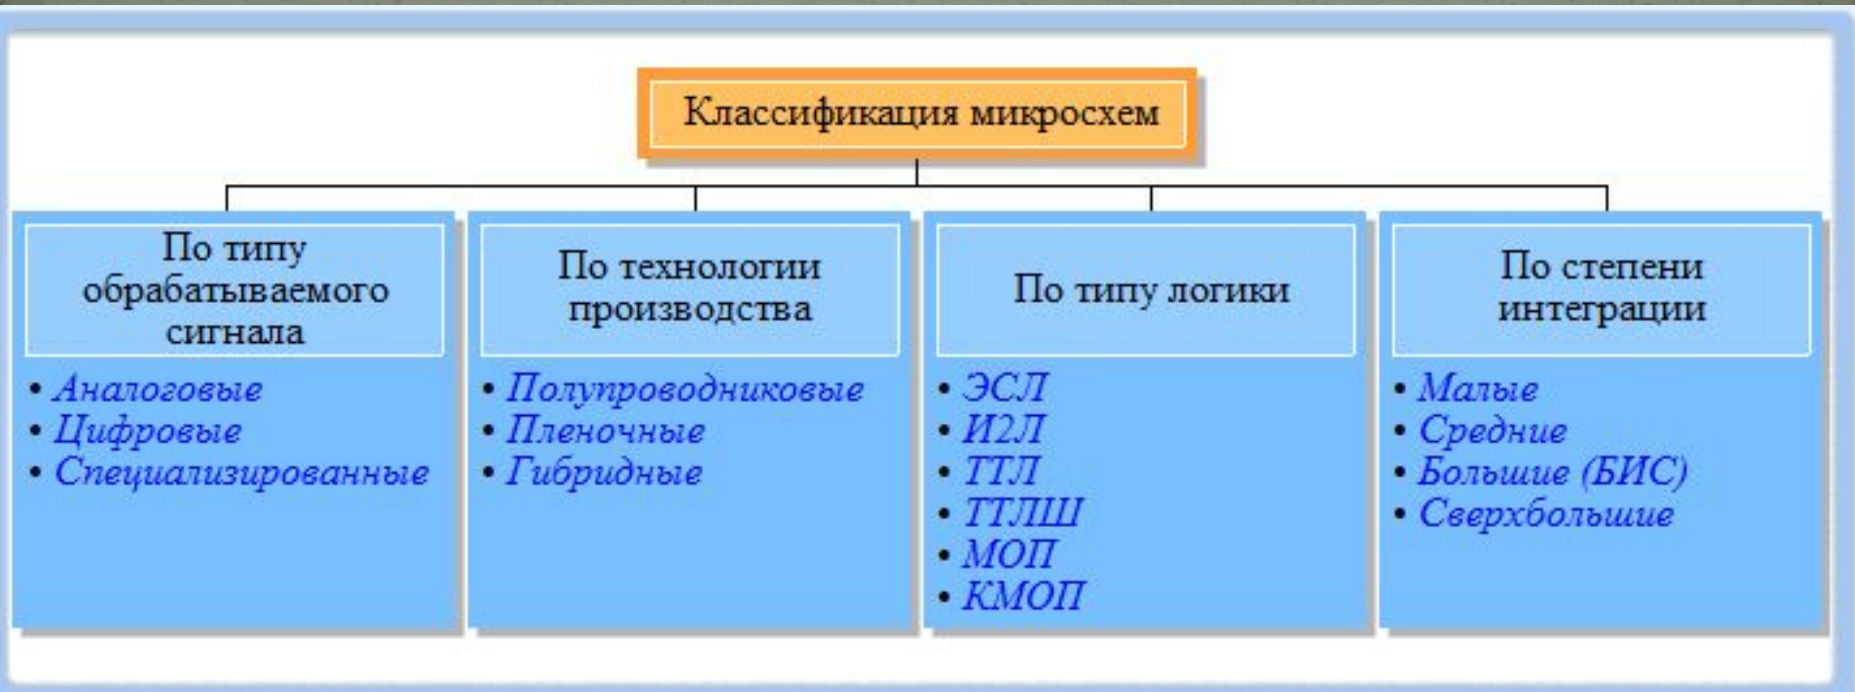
Классификация микросхем

По типу обрабатываемого сигнала

• Аналоговые
• Цифровые
• Специализированные

По технологии производства

• Полупроводниковые
• Пленочные
• Гибридные

По типу логики

• ЭСЛ
• И2Л
• ТТЛ
• ТТЛШ
• МОП
• КМОП

По степени интеграции

• Малые
• Средние
• Большие (БИС)
• Сверхбольшие